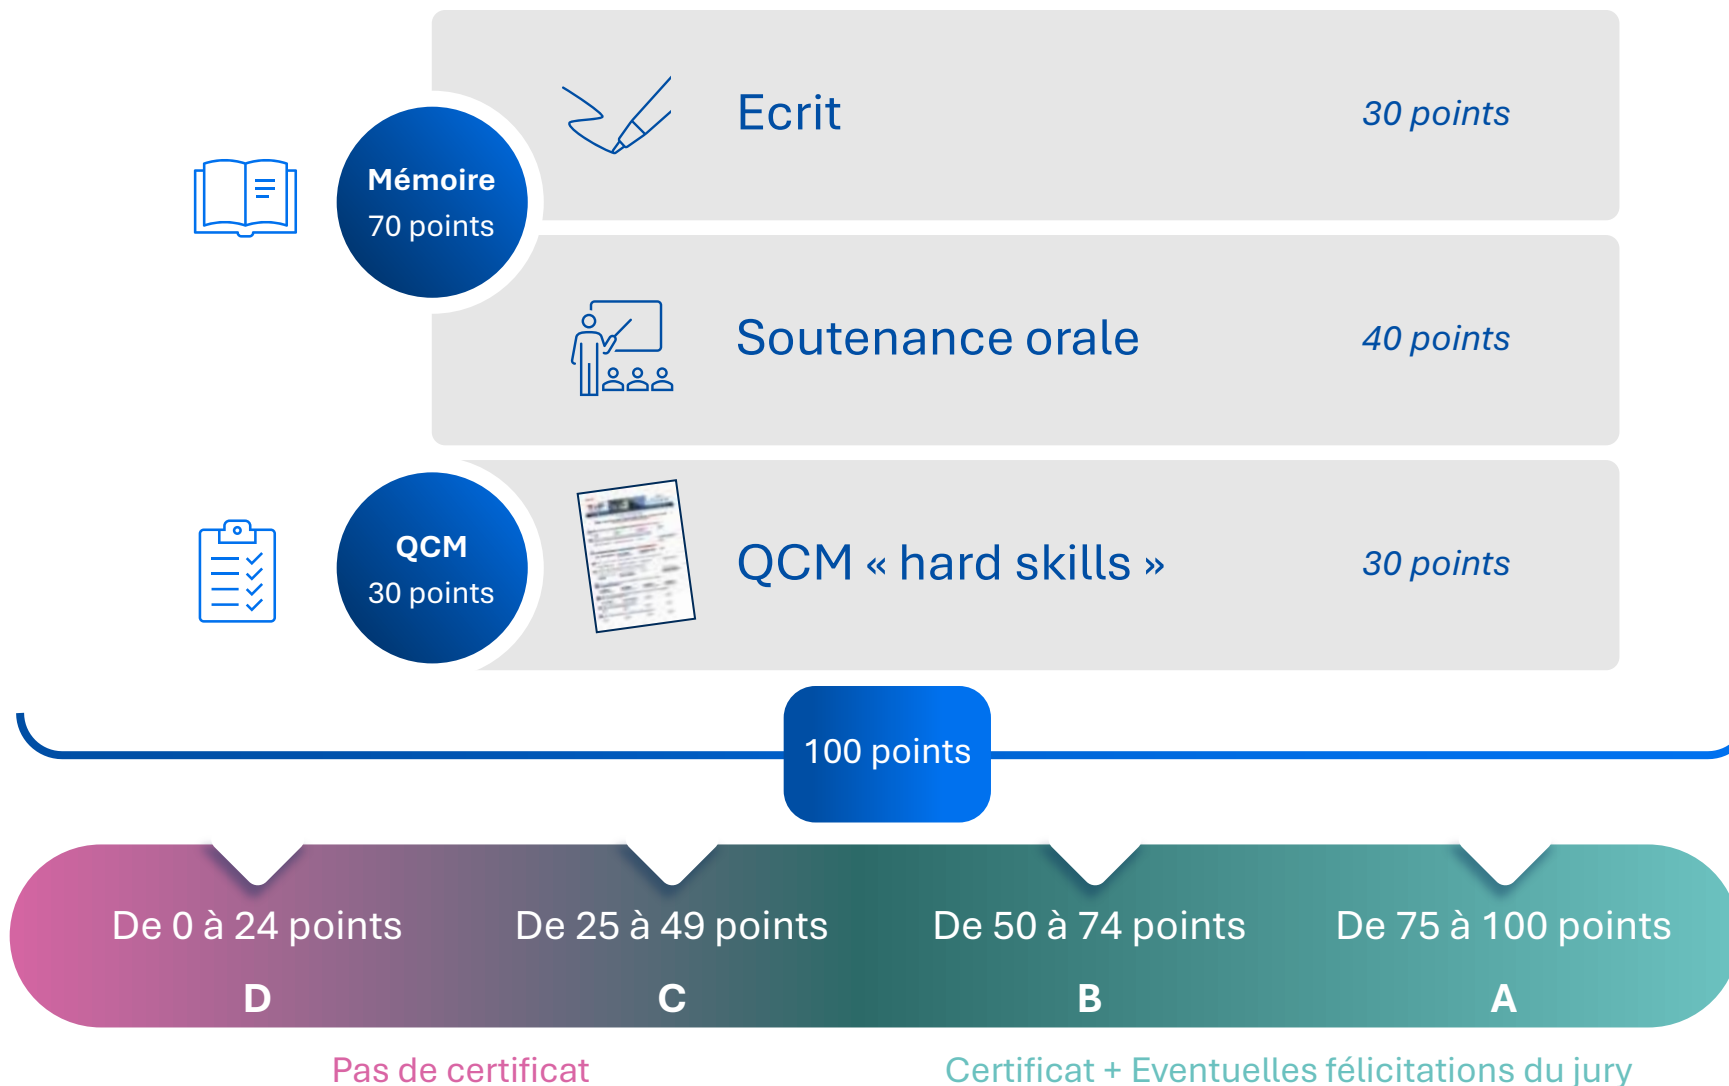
Mémoire
70 points

Ecrit
30 points

Soutenance orale
40 points

QCM
30 points

QCM « hard skills »
30 points

100 points

De 0 à 24 points
D

De 25 à 49 points
C

De 50 à 74 points
B

De 75 à 100 points
A

Pas de certificat

Certificat + Eventuelles félicitations du jury